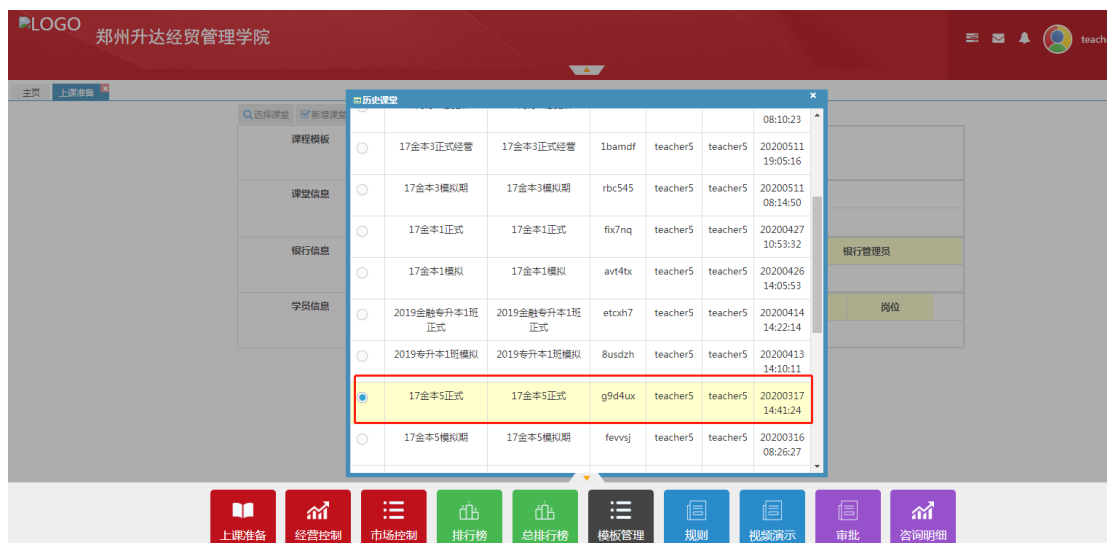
LOGO 郑州升达经贸管理学院

teach

主页 上课准备

选择课堂 新增课堂

课程模板

课堂信息

银行信息

学员信息

银行管理员

岗位

历史课堂

08:10:23

| | | | | | |
|---|---|---|---|---|---|
| 17金本3正式经营 | 17金本3正式经营 | 1bamdf | teacher5 | teacher5 | 20200511 19:05:16 |
| 17金本3模拟期 | 17金本3模拟期 | rbc545 | teacher5 | teacher5 | 20200511 08:14:50 |
| 17金本1正式 | 17金本1正式 | fix7nq | teacher5 | teacher5 | 20200427 10:53:32 |
| 17金本1模拟 | 17金本1模拟 | avt4tx | teacher5 | teacher5 | 20200426 14:05:53 |
| 2019金融专升本1班正式 | 2019金融专升本1班正式 | etcxh7 | teacher5 | teacher5 | 20200414 14:22:14 |
| 2019专升本1班模拟 | 2019专升本1班模拟 | 8usdzh | teacher5 | teacher5 | 20200413 14:10:11 |
| 17金本5正式 | 17金本5正式 | g9d4ux | teacher5 | teacher5 | 20200317 14:41:24 |
| 17金本5模拟期 | 17金本5模拟期 | fevvsj | teacher5 | teacher5 | 20200316 08:26:27 |

上课准备 经营控制 市场控制 排行榜 总排行榜 模板管理 规则 视频演示 审批 咨询明细